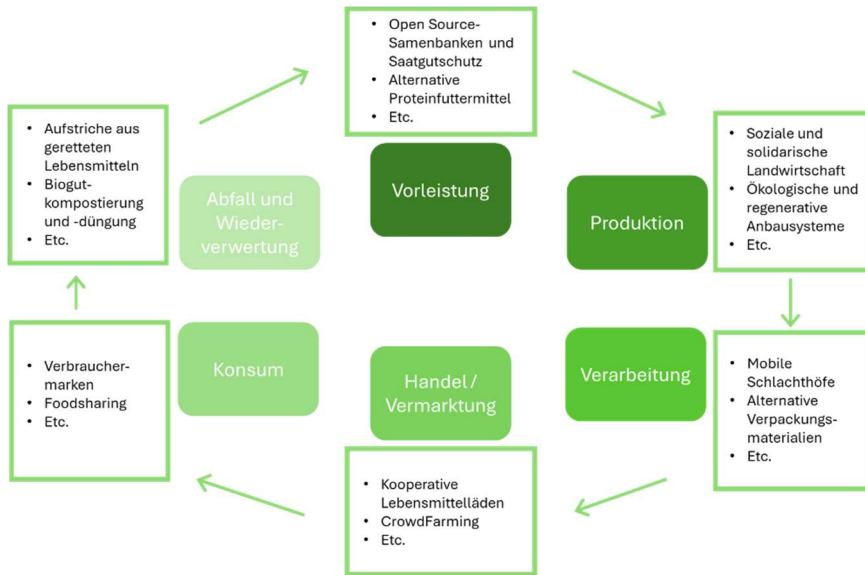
- Open Source-Samenbanken und Saatgutschutz
- Alternative Proteinfuttermittel
- Etc.

Vorleistung

Produktion

- Soziale und solidarische Landwirtschaft
- Ökologische und regenerative Anbausysteme
- Etc.

Verarbeitung

- Mobile Schlachthöfe
- Alternative Verpackungsmaterialien
- Etc.

Handel / Vermarktung

- Kooperative Lebensmittelläden
- CrowdFarming
- Etc.

Konsum

- Verbraucher-marken
- Foodsharing
- Etc.

Abfall und Wieder-verwertung

- Aufstriche aus geretteten Lebensmitteln
- Biogut-kompostierung und -düngung
- Etc.